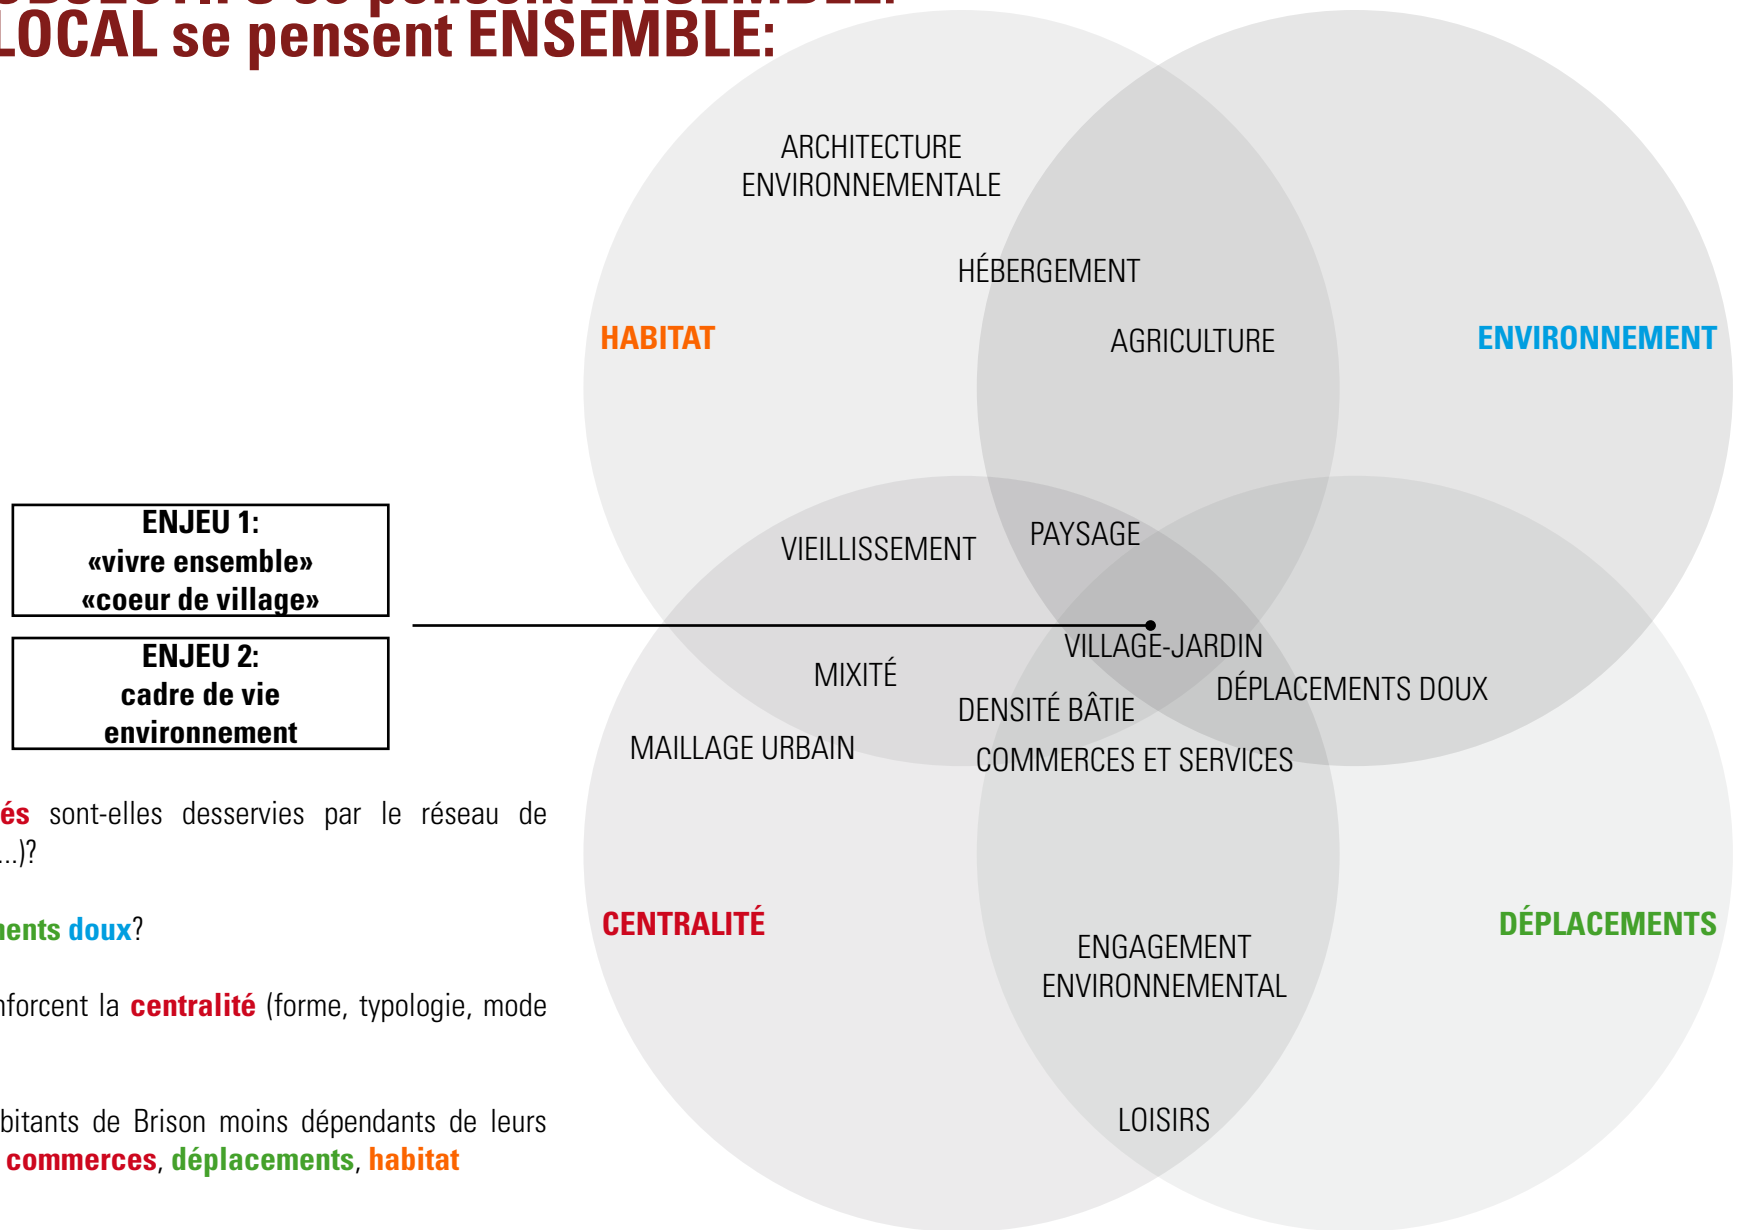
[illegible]
LOCAL se pensent ENSEMBLE:

ENJEU 1:
«vivre ensemble»
«coeur de village»

ENJEU 2:
cadre de vie
environnement

és sont-elles desservies par le réseau de ...)?

ents doux?

nforcent la centralité (forme, typologie, mode

bitants de Brison moins dépendants de leurs commerces, déplacements, habitat

ARCHITECTURE ENVIRONNEMENTALE

HÉBERGEMENT

HABITAT

AGRICULTURE

ENVIRONNEMENT

VIEILLISSEMENT

PAYSAGE

VILLAGE-JARDIN

MIXITÉ

DÉPLACEMENTS DOUX

DENSITÉ BÂTIE

MAILLAGE URBAIN

COMMERCES ET SERVICES

CENTRALITÉ

DÉPLACEMENTS

ENGAGEMENT ENVIRONNEMENTAL

LOISIRS